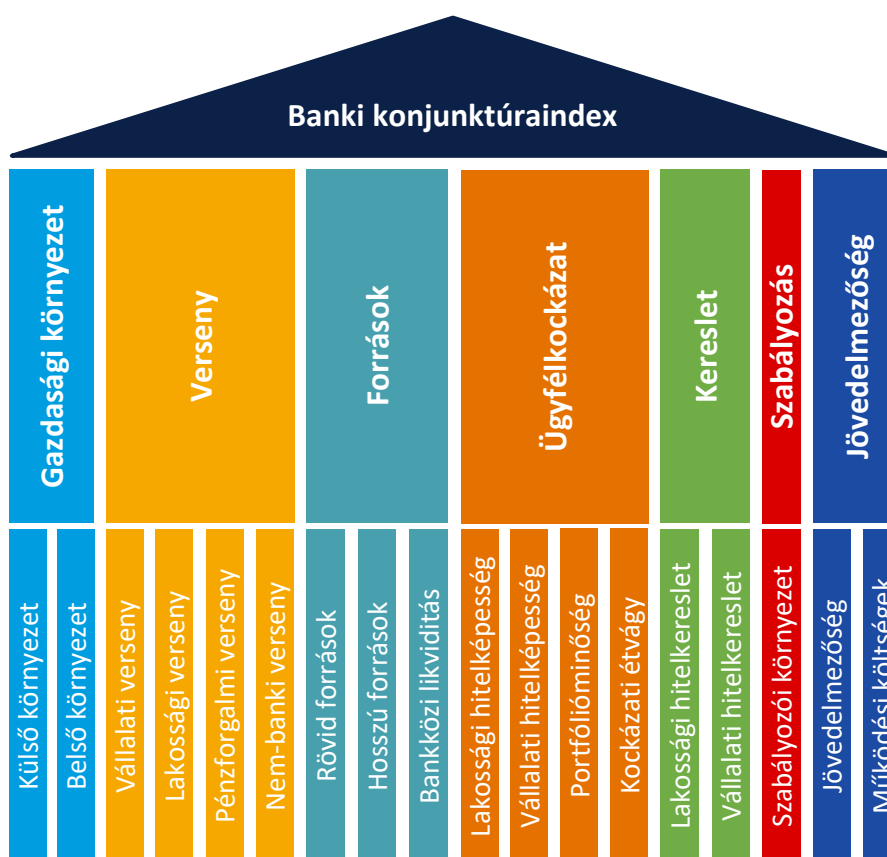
Banki konjunktúraindex

Gazdasági környezet

Verseny

Források

Ügyfélkockázat

Kereslet

Szabályozás

Jövedelmezőség

Külső környezet

Belső környezet

Vállalati verseny

Lakossági verseny

Pénzforgalmi verseny

Nem-banki verseny

Rövid források

Hosszú források

Bankközi likviditás

Lakossági hitelképesség

Vállalati hitelképesség

Portfólióminőség

Kockázati étvágy

Lakossági hitelkereslet

Vállalati hitelkereslet

Szabályozói környezet

Jövedelmezőség

Működési költségek